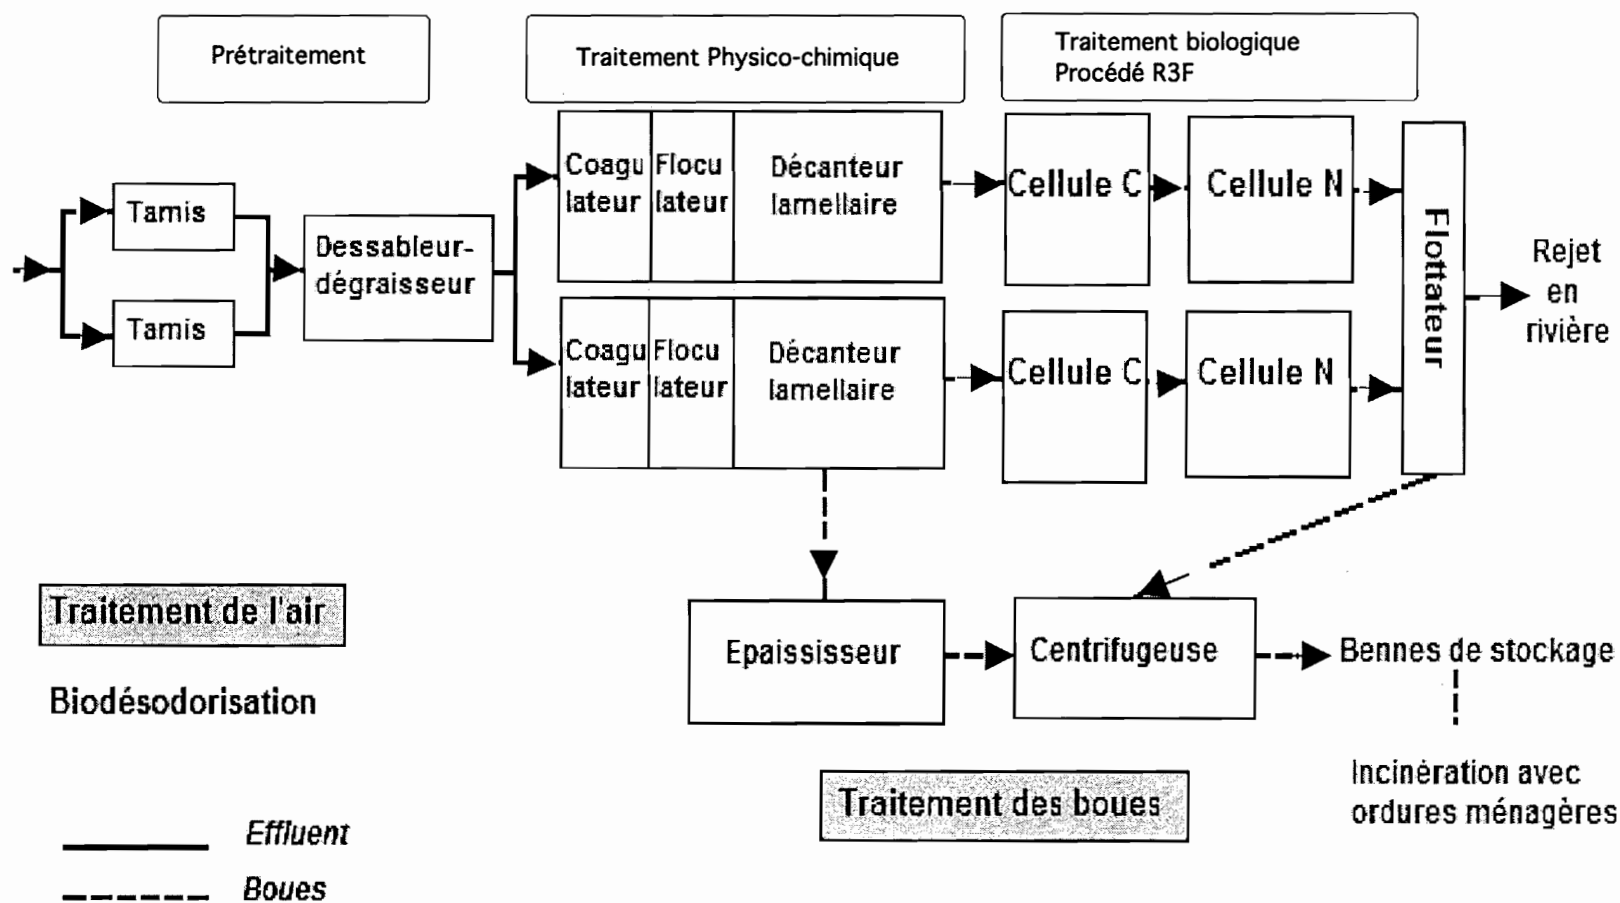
Prétraitement

Traitement Physico-chimique

Traitement biologique
Procédé R3F

Tamis

Tamis

Dessableur-dégraisseur

Coagulateur

Floculateur

Décanteur lamellaire

Coagulateur

Floculateur

Décanteur lamellaire

Cellule C

Cellule N

Cellule C

Cellule N

Flottateur

Rejet en rivière

Traitement de l'air

Biodésodorisation

Epaississeur

Centrifugeuse

Bennes de stockage

Incinération avec ordures ménagères

Traitement des boues

Effluent

Boues